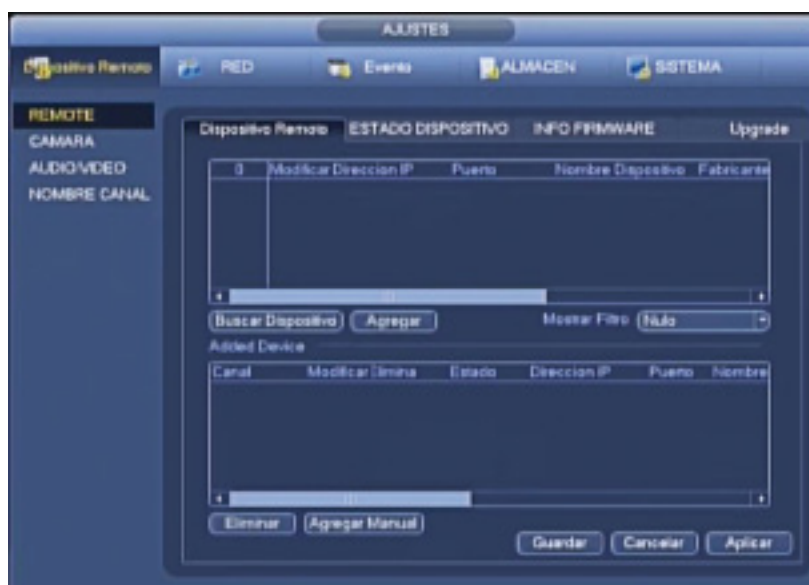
AJUSTES

Dispositivo Remoto
RED
Evento
ALMACEN
SISTEMA

REMOTE
CAMARA
AUDIO/VIDEO
NOMBRE CANAL

Dispositivo Remoto
ESTADO DISPOSITIVO
INFO FIRMWARE
Upgrade

| 0 | Modificar | Direccion IP | Puerto | Nombre Dispositivo | Fabricante |
|---|---|---|---|---|---|

Buscar Dispositivo
Agregar
Mostrar Filtro
Nulo

Added Device

| Canal | Modificar | Elimina | Estado | Direccion IP | Puerto | Nombre |
|---|---|---|---|---|---|---|

Eliminar
Agregar Manual
Guardar
Cancelar
Aplicar